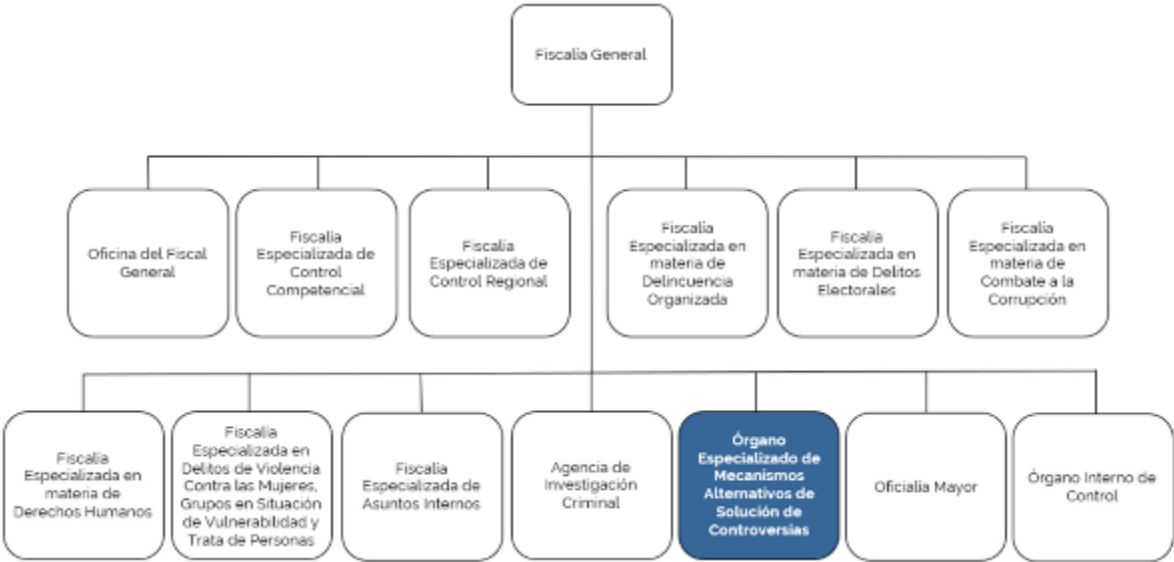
Fiscalía General

Oficina del Fiscal General

Fiscalía Especializada de Control Competencial

Fiscalía Especializada de Control Regional

Fiscalía Especializada en materia de Delincuencia Organizada

Fiscalía Especializada en materia de Delitos Electorales

Fiscalía Especializada en materia de Combate a la Corrupción

Fiscalía Especializada en materia de Derechos Humanos

Fiscalía Especializada en Delitos de Violencia Contra las Mujeres, Grupos en Situación de Vulnerabilidad y Trata de Personas

Fiscalía Especializada de Asuntos Internos

Agencia de Investigación Criminal

Órgano Especializado de Mecanismos Alternativos de Solución de Controversias

Oficialía Mayor

Órgano Interno de Control